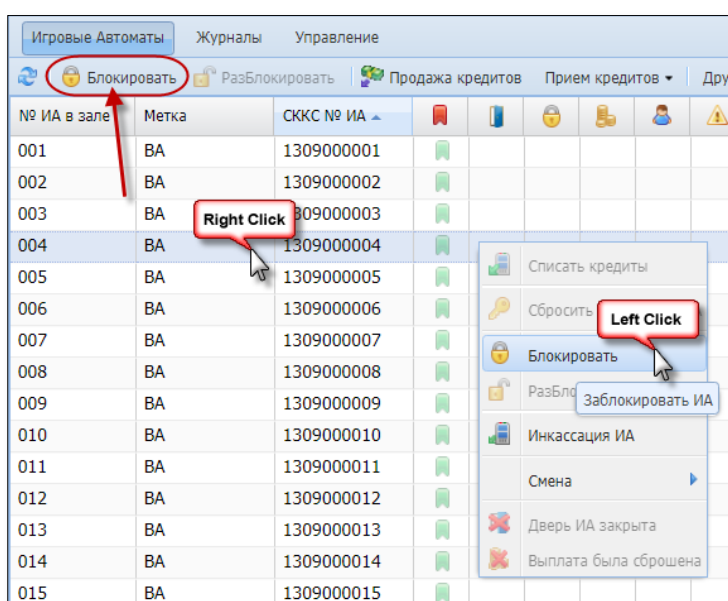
Игровые Автоматы Журналы Управление

Блокировать РазБлокировать Продажа кредитов Прием кредитов ▾ Дру

| № ИА в зале | Метка | СККС № ИА ▲ |
|---|---|---|
| 001 | ВА | 1309000001 |
| 002 | ВА | 1309000002 |
| 003 | ВА | 1309000003 |
| 004 | ВА | 1309000004 |
| 005 | ВА | 1309000005 |
| 006 | ВА | 1309000006 |
| 007 | ВА | 1309000007 |
| 008 | ВА | 1309000008 |
| 009 | ВА | 1309000009 |
| 010 | ВА | 1309000010 |
| 011 | ВА | 1309000011 |
| 012 | ВА | 1309000012 |
| 013 | ВА | 1309000013 |
| 014 | ВА | 1309000014 |
| 015 | ВА | 1309000015 |

Right Click

Списать кредиты
Сбросить
Left Click
Блокировать
РазБло
Заблокировать ИА
Инкассация ИА
Смена
Дверь ИА закрыта
Выплата была сброшена